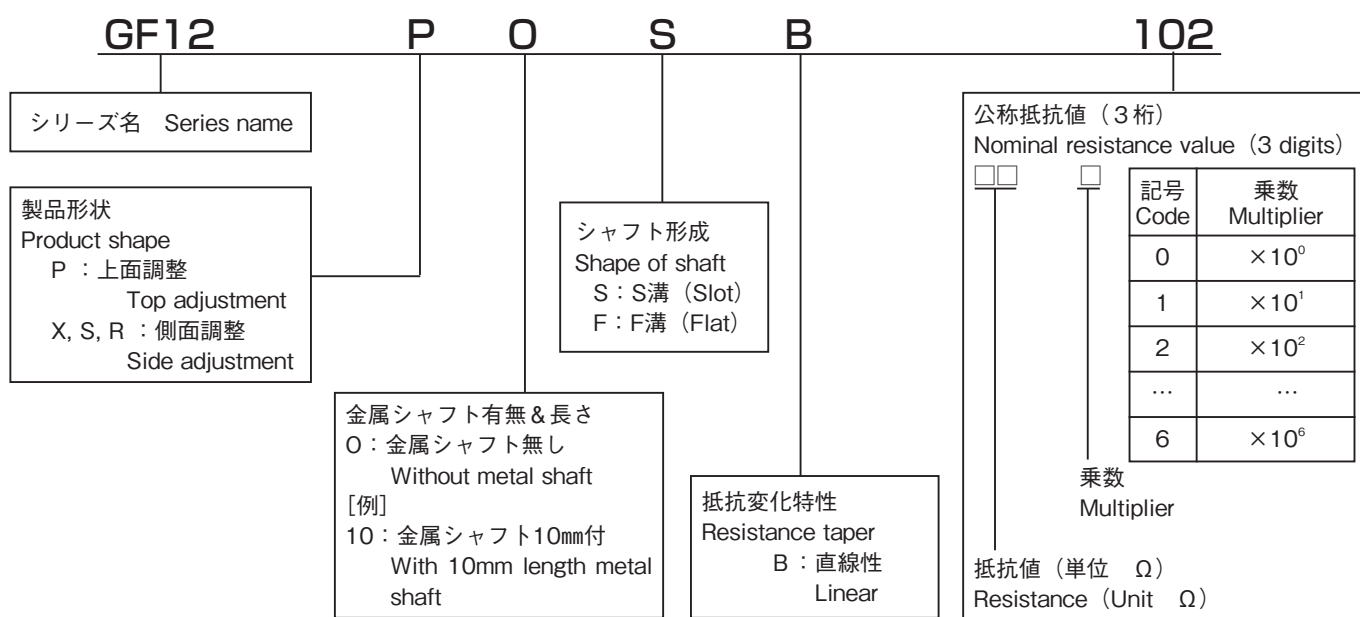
GF12 P 0 S B 102

シリーズ名 Series name

製品形状
Product shape
P ：上面調整
Top adjustment
X, S, R ：側面調整
Side adjustment

シャフト形成
Shape of shaft
S：S溝（Slot）
F：F溝（Flat）

金属シャフト有無&長さ
0：金属シャフト無し
Without metal shaft
[例]
10：金属シャフト10mm付
With 10mm length metal shaft

抵抗変化特性
Resistance taper
B ：直線性
Linear

公称抵抗値（3桁）
Nominal resistance value（3 digits）
□□ □

| 記号 Code | 乗数 Multiplier |
|---|---|
| 0 | $\times10^0$ |
| 1 | $\times10^1$ |
| 2 | $\times10^2$ |
| … | … |
| 6 | $\times10^6$ |

乗数
Multiplier

抵抗値（単位 Ω）
Resistance（Unit Ω）